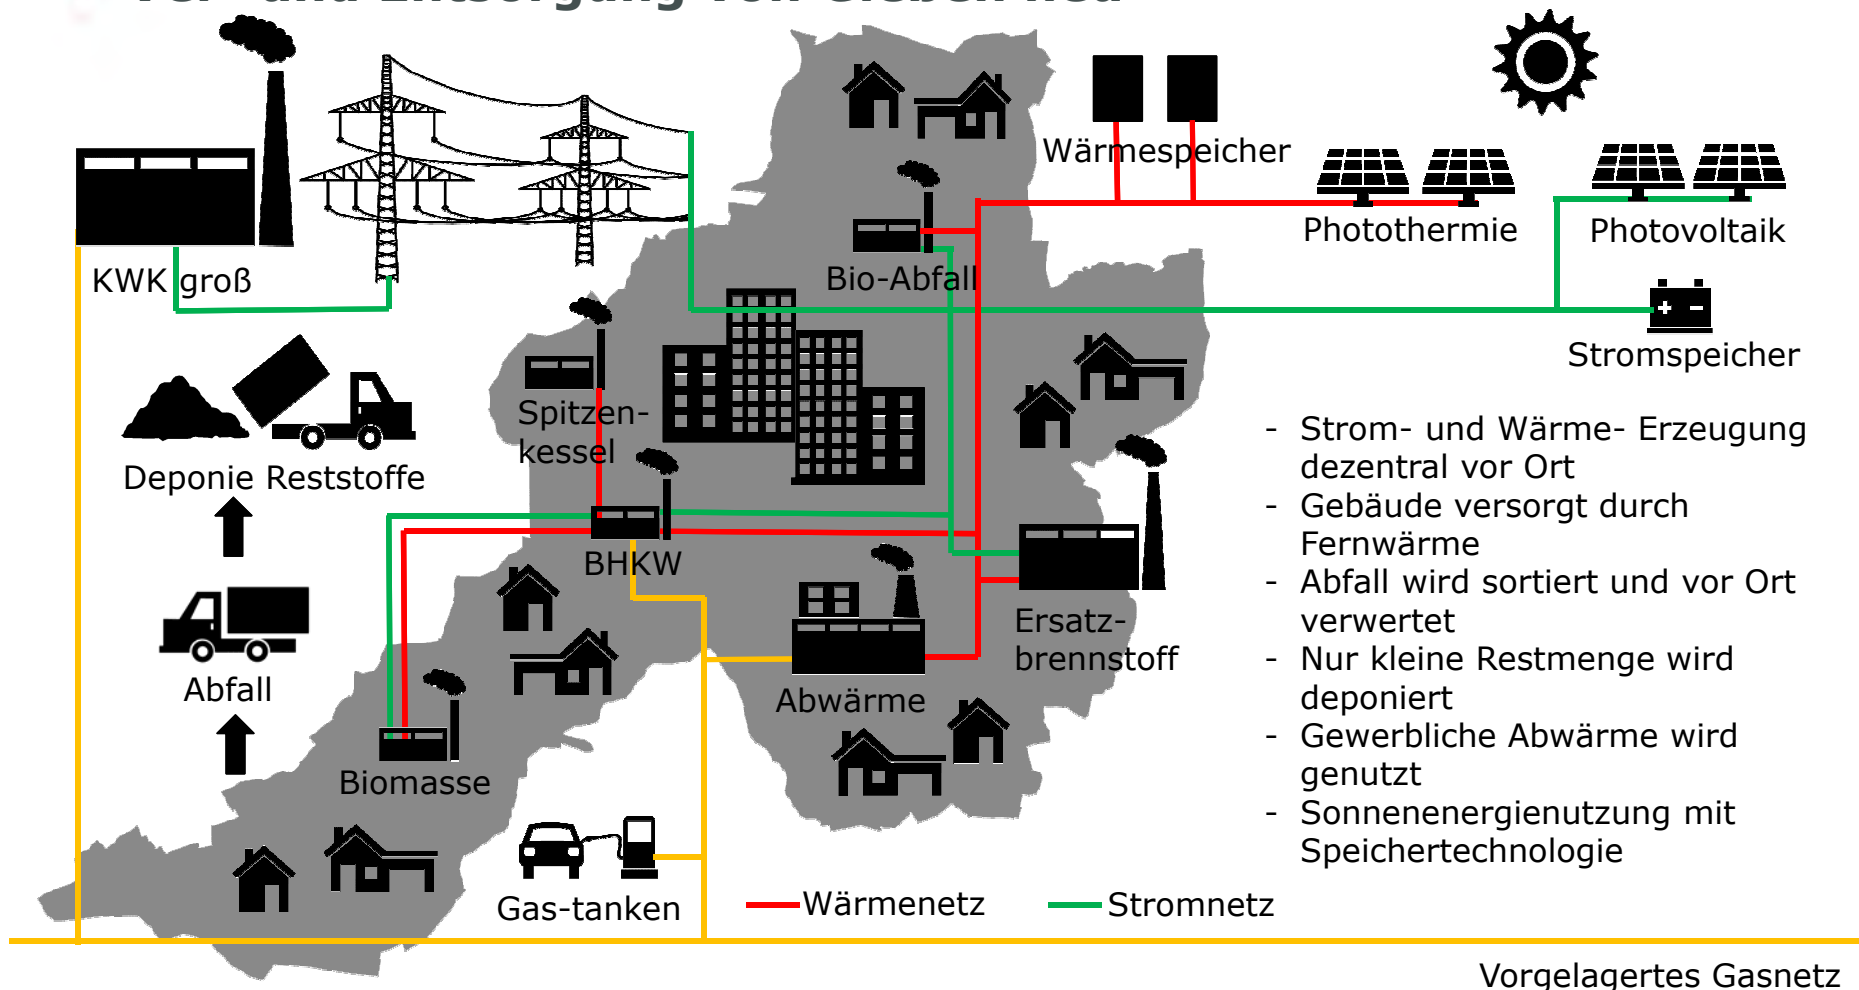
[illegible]

KWK groß

Wärmespeicher

Photothermie

Photovoltaik

Bio-Abfall

Stromspeicher

Spitzenkessel

Deponie Reststoffe

BHKW

Abfall

Ersatzbrennstoff

Abwärme

Biomasse

Gas-tanken

- Strom- und Wärme- Erzeugung dezentral vor Ort
- Gebäude versorgt durch Fernwärme
- Abfall wird sortiert und vor Ort verwertet
- Nur kleine Restmenge wird deponiert
- Gewerbliche Abwärme wird genutzt
- Sonnenenergienutzung mit Speichertechnologie

Wärmenetz

Stromnetz

Vorgelagertes Gasnetz